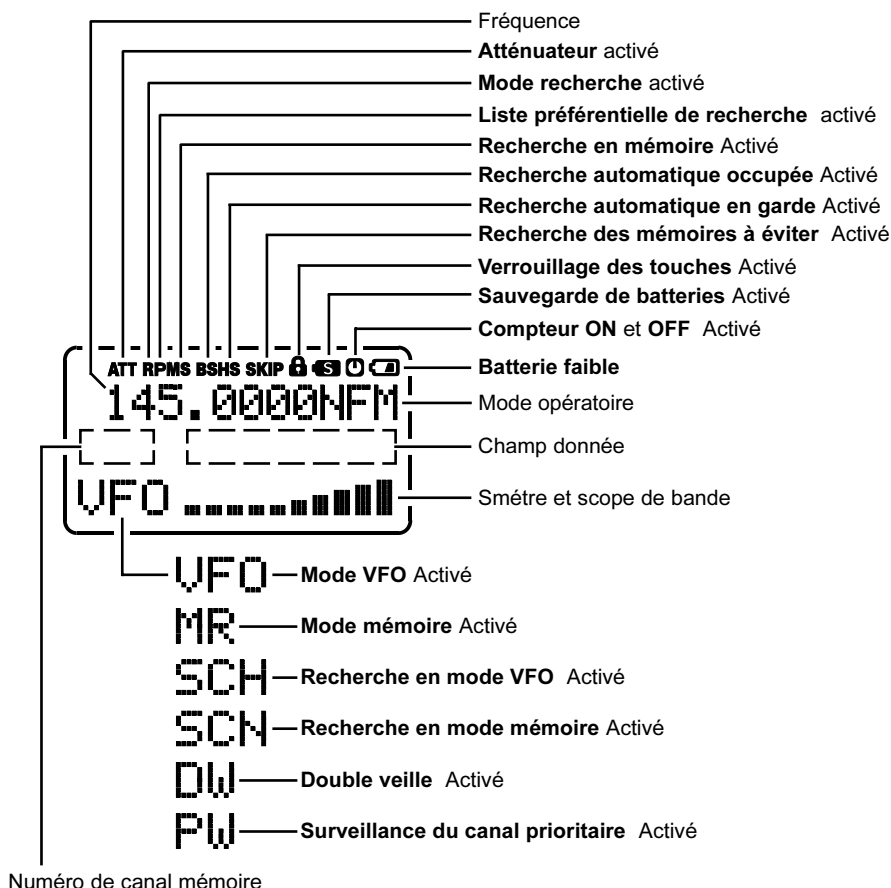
Fréquence
**Atténuateur** activé
**Mode recherche** activé
**Liste préférentielle de recherche** activé
**Recherche en mémoire** Activé
**Recherche automatique occupée** Activé
**Recherche automatique en garde** Activé
**Recherche des mémoires à éviter** Activé
**Verrouillage des touches** Activé
**Sauvegarde de batteries** Activé
**Compteur ON** et **OFF** Activé
**Batterie faible**
Mode opératoire
Champ donnée
Smétre et scope de bande

ATT RPMS BSHS SKIP S
145.0000NFM
VFO

VFO **Mode VFO** Activé
MR **Mode mémoire** Activé
SCH **Recherche en mode VFO** Activé
SCN **Recherche en mode mémoire** Activé
DW **Double veille** Activé
PW **Surveillance du canal prioritaire** Activé

Numéro de canal mémoire